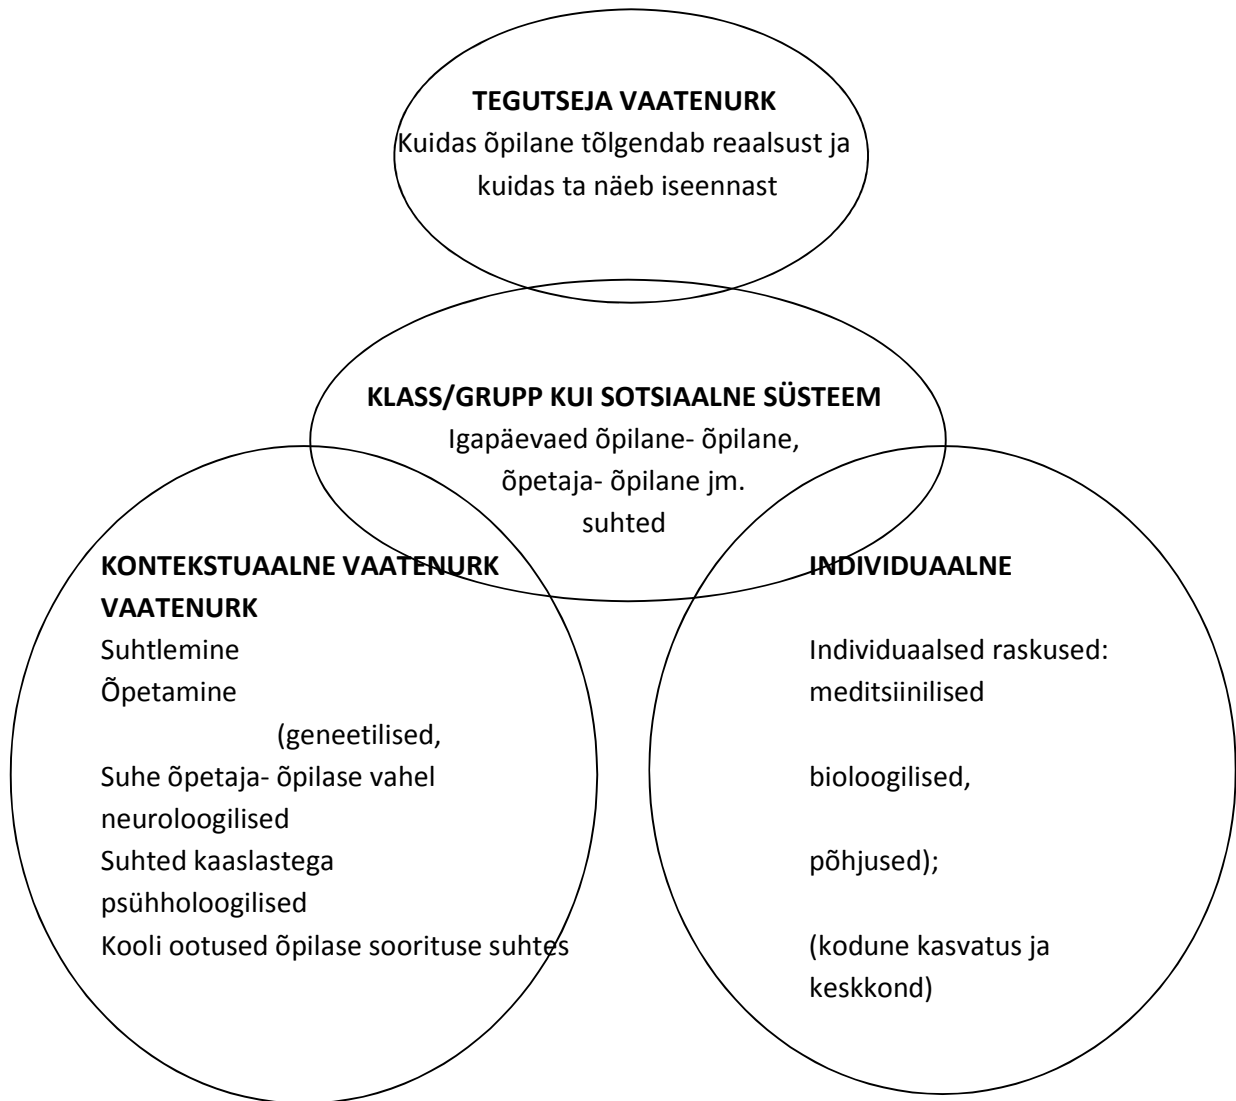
**TEGUTSEJA VAATENURK**
Kuidas õpilane tõlgendab reaalsust ja kuidas ta näeb iseennast

**KLASS/GRUPP KUI SOTSIAALNE SÜSTEEM**
Igapäevaed õpilane- õpilane, õpetaja- õpilane jm. suhted

**KONTEKSTUAALNE VAATENURK VAATENURK**
Suhtlemine
Õpetamine
(geneetilised,
Suhe õpetaja- õpilase vahel
neuroloogilised
Suhted kaaslastega
psühholoogilised
Kooli ootused õpilase soorituse suhtes

**INDIVIDUAALNE**

Individuaalsed raskused:
meditsiinilised

bioloogilised,

põhjused);

(kodune kasvatus ja keskkond)